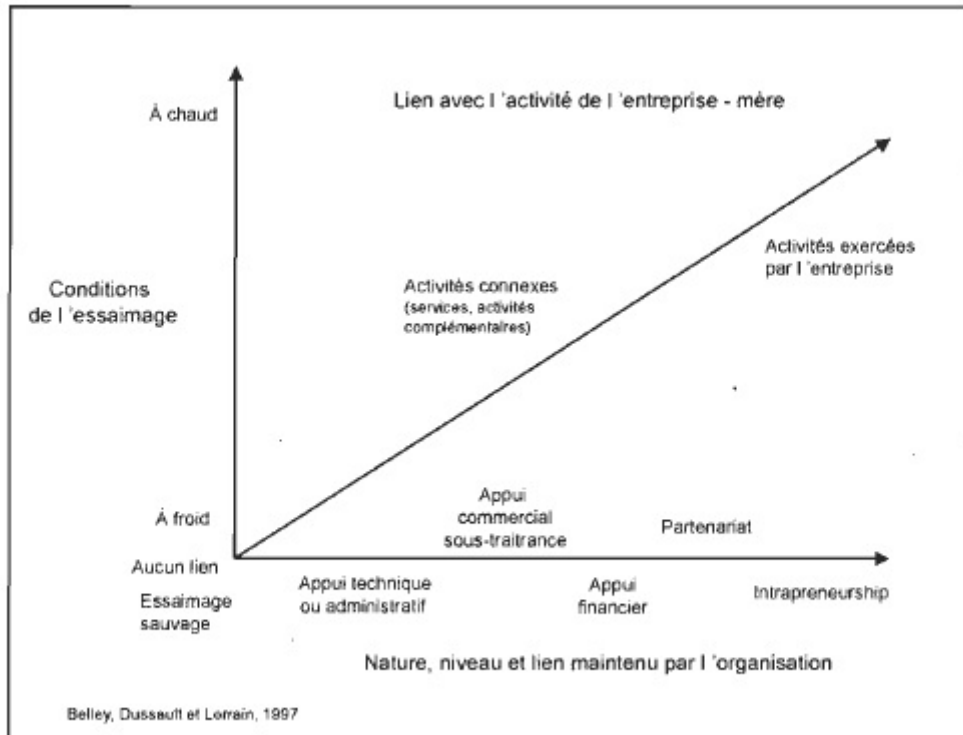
À chaud

Lien avec l 'activité de l 'entreprise - mère

Activités exercées par l 'entreprise

Conditions de l 'essaimage

Activités connexes (services, activités complémentaires)

À froid

Appui commercial sous-traitrance

Partenariat

Aucun lien

Essaimage sauvage

Appui technique ou administratif

Appui financier

Intrapreneurship

Nature, niveau et lien maintenu par l 'organisation

Belley, Dussault et Lorrain, 1997